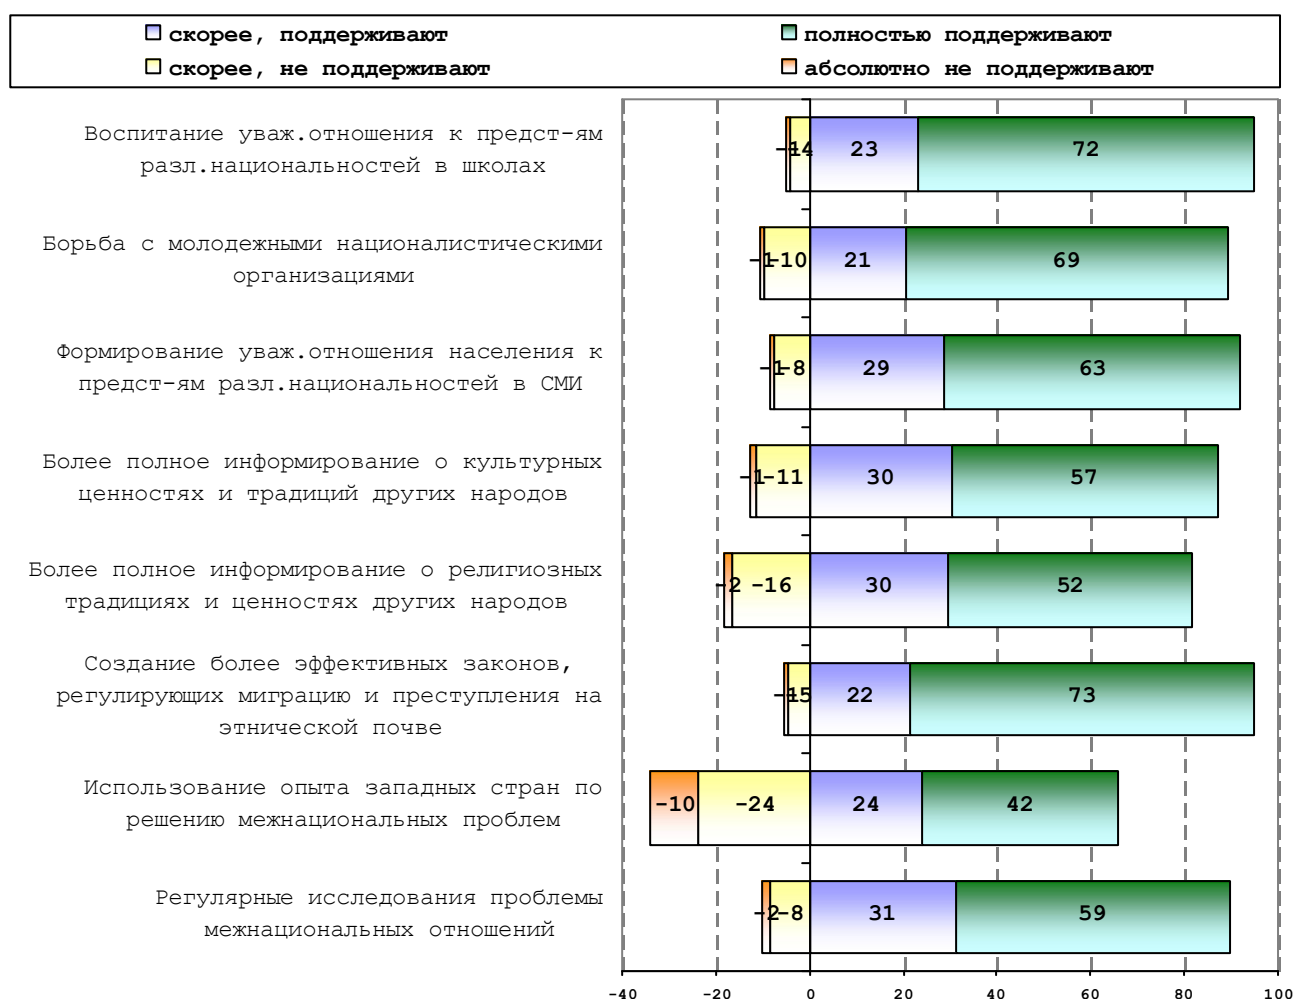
скорее, поддерживают
полностью поддерживают
скорее, не поддерживают
абсолютно не поддерживают

Воспитание уваж.отношения к предст-ям разл.национальностей в школах
-1 -4 23 72

Борьба с молодежными националистическими организациями
-1 -10 21 69

Формирование уваж.отношения населения к предст-ям разл.национальностей в СМИ
-1 -8 29 63

Более полное информирование о культурных ценностях и традиций других народов
-1 -11 30 57

Более полное информирование о религиозных традициях и ценностях других народов
-2 -16 30 52

Создание более эффективных законов, регулирующих миграцию и преступления на этнической почве
-1 -5 22 73

Использование опыта западных стран по решению межнациональных проблем
-10 -24 24 42

Регулярные исследования проблемы межнациональных отношений
-2 -8 31 59

-40 -20 0 20 40 60 80 100